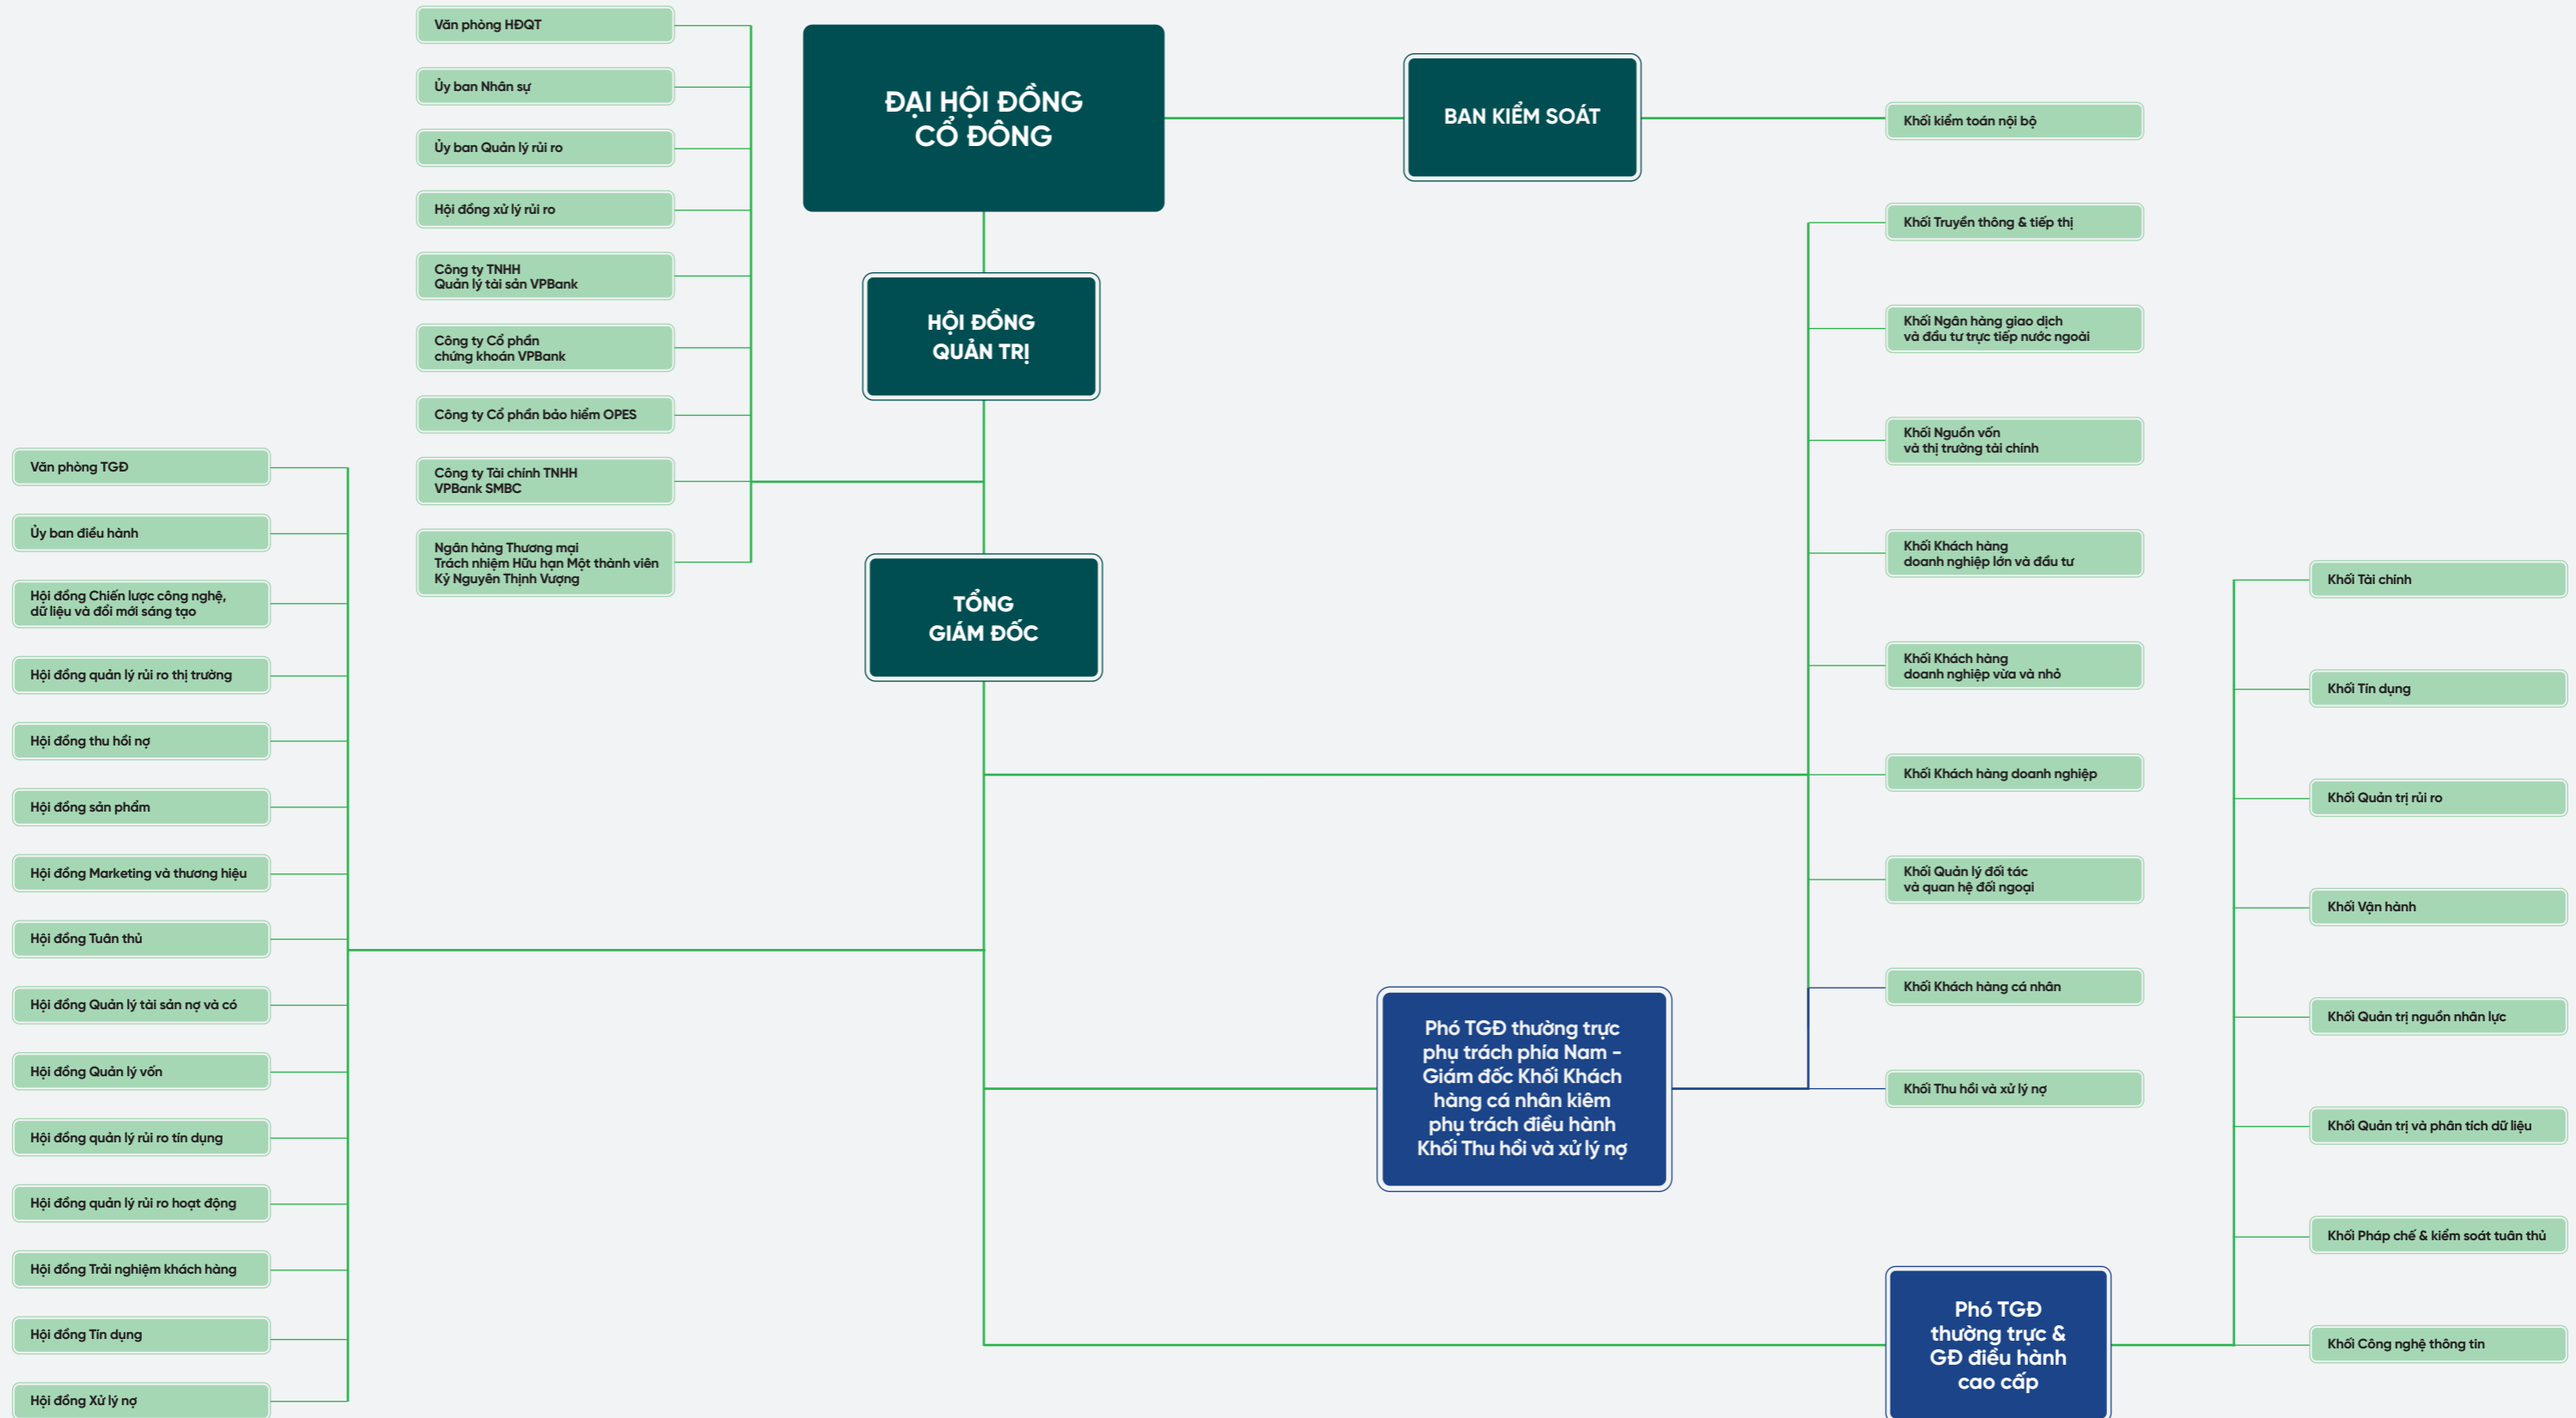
Văn phòng HĐQT

Ủy ban Nhân sự

Ủy ban Quản lý rủi ro

Hội đồng xử lý rủi ro

Công ty TNHH Quản lý tài sản VPBank

Công ty Cổ phần chứng khoán VPBank

Công ty Cổ phần bảo hiểm OPES

Công ty Tài chính TNHH VPBank SMBC

Ngân hàng Thương mại Trách nhiệm Hữu hạn Một thành viên Kỳ Nguyên Thịnh Vượng

ĐẠI HỘI ĐỒNG CỔ ĐÔNG

BAN KIỂM SOÁT

Khối kiểm toán nội bộ

HỘI ĐỒNG QUẢN TRỊ

TỔNG GIÁM ĐỐC

Văn phòng TGĐ

Ủy ban điều hành

Hội đồng Chiến lược công nghệ, dữ liệu và đổi mới sáng tạo

Hội đồng quản lý rủi ro thị trường

Hội đồng thu hồi nợ

Hội đồng sản phẩm

Hội đồng Marketing và thương hiệu

Hội đồng Tuân thủ

Hội đồng Quản lý tài sản nợ và có

Hội đồng Quản lý vốn

Hội đồng quản lý rủi ro tín dụng

Hội đồng quản lý rủi ro hoạt động

Hội đồng Trải nghiệm khách hàng

Hội đồng Tín dụng

Hội đồng Xử lý nợ

Khối Truyền thông & tiếp thị

Khối Ngân hàng giao dịch và đầu tư trực tiếp nước ngoài

Khối Nguồn vốn và thị trường tài chính

Khối Khách hàng doanh nghiệp lớn và đầu tư

Khối Khách hàng doanh nghiệp vừa và nhỏ

Khối Khách hàng doanh nghiệp

Khối Quản lý đối tác và quan hệ đối ngoại

Khối Khách hàng cá nhân

Khối Thu hồi và xử lý nợ

Phó TGĐ thường trực phụ trách phía Nam - Giám đốc Khối Khách hàng cá nhân kiêm phụ trách điều hành Khối Thu hồi và xử lý nợ

Khối Tài chính

Khối Tín dụng

Khối Quản trị rủi ro

Khối Vận hành

Khối Quản trị nguồn nhân lực

Khối Quản trị và phân tích dữ liệu

Khối Pháp chế & kiểm soát tuân thủ

Khối Công nghệ thông tin

Phó TGĐ thường trực & GĐ điều hành cao cấp